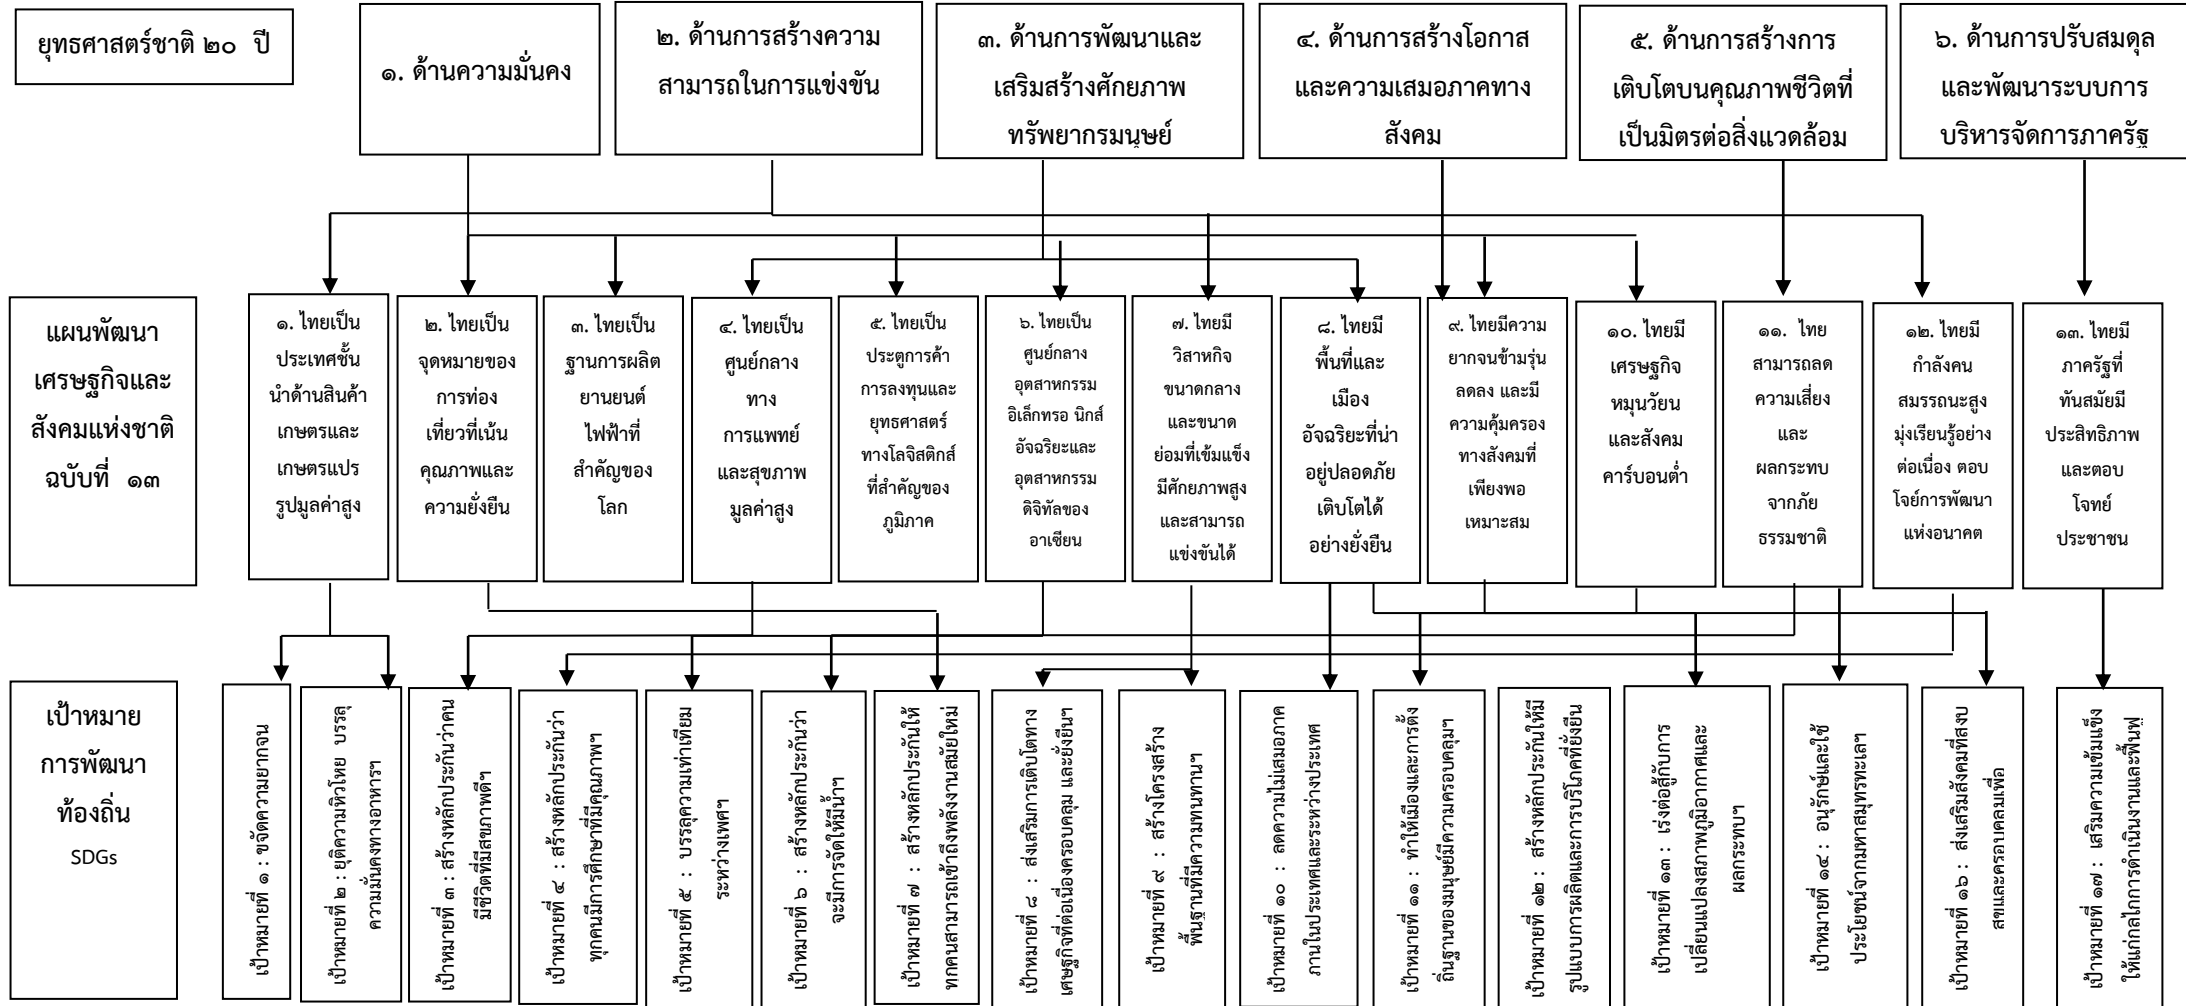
ยุทธศาสตร์ชาติ ๒๐ ปี

๑. ด้านความมั่นคง

๒. ด้านการสร้างความสามารถในการแข่งขัน

๓. ด้านการพัฒนาและเสริมสร้างศักยภาพทรัพยากรมนุษย์

๔. ด้านการสร้างโอกาสและความเสมอภาคทางสังคม

๕. ด้านการสร้างการเติบโตบนคุณภาพชีวิตที่เป็นมิตรต่อสิ่งแวดล้อม

๖. ด้านการปรับสมดุลและพัฒนาระบบการบริหารจัดการภาครัฐ

แผนพัฒนาเศรษฐกิจและสังคมแห่งชาติ ฉบับที่ ๑๓

๑. ไทยเป็นประเทศชั้นนำด้านสินค้าเกษตรและเกษตรแปรรูปมูลค่าสูง

๒. ไทยเป็นจุดหมายของการท่องเที่ยวที่เน้นคุณภาพและความยั่งยืน

๓. ไทยเป็นฐานการผลิตยานยนต์ไฟฟ้าที่สำคัญของโลก

๔. ไทยเป็นศูนย์กลางทางการแพทย์และสุขภาพมูลค่าสูง

๕. ไทยเป็นประตูการค้า การลงทุนและยุทธศาสตร์ทางโลจิสติกส์ที่สำคัญของภูมิภาค

๖. ไทยเป็นศูนย์กลางอุตสาหกรรมอิเล็กทรอ นิกส์อัจฉริยะและอุตสาหกรรมดิจิทัลของอาเซียน

๗. ไทยมีวิสาหกิจขนาดกลางและขนาดย่อมที่เข้มแข็ง มีศักยภาพสูง และสามารถแข่งขันได้

๘. ไทยมีพื้นที่และเมืองอัจฉริยะที่น่าอยู่ปลอดภัย เติบโตได้อย่างยั่งยืน

๙. ไทยมีความยากจนข้ามรุ่นลดลง และมีความคุ้มครองทางสังคมที่เพียงพอเหมาะสม

๑๐. ไทยมีเศรษฐกิจหมุนเวียนและสังคมคาร์บอนต่ำ

๑๑. ไทยสามารถลดความเสี่ยงและผลกระทบจากภัยธรรมชาติ

๑๒. ไทยมีกำลังคนสมรรถนะสูง มุ่งเรียนรู้อย่างต่อเนื่อง ตอบโจย์การพัฒนาแห่งอนาคต

๑๓. ไทยมีภาครัฐที่ทันสมัยมีประสิทธิภาพ และตอบโจทย์ประชาชน

เป้าหมายการพัฒนาท้องถิ่น SDGs

เป้าหมายที่ ๑ : ขจัดความยากจน

เป้าหมายที่ ๒ : ยุติความหิวโหย บรรลุความมั่นคงทางอาหารฯ

เป้าหมายที่ ๓ : สร้างหลักประกันว่าคนมีชีวิตที่มีสุขภาพดีฯ

เป้าหมายที่ ๔ : สร้างหลักประกันว่าทุกคนมีการศึกษาที่มีคุณภาพฯ

เป้าหมายที่ ๕ : บรรลุความเท่าเทียมระหว่างเพศฯ

เป้าหมายที่ ๖ : สร้างหลักประกันว่าจะมีการจัดให้มีน้ำฯ

เป้าหมายที่ ๗ : สร้างหลักประกันให้ทุกคนสามารถเข้าถึงพลังงานสมัยใหม่

เป้าหมายที่ ๘ : ส่งเสริมการเติบโตทางเศรษฐกิจที่ต่อเนื่องครอบคลุม และยั่งยืนฯ

เป้าหมายที่ ๙ : สร้างโครงสร้างพื้นฐานที่มีความทนทานฯ

เป้าหมายที่ ๑๐ : ลดความไม่เสมอภาคภายในประเทศและระหว่างประเทศ

เป้าหมายที่ ๑๑ : ทำให้เมืองและการตั้งถิ่นฐานของมนุษย์มีความครอบคลุมฯ

เป้าหมายที่ ๑๒ : สร้างหลักประกันให้มีรูปแบบการผลิตและการบริโภคที่ยั่งยืน

เป้าหมายที่ ๑๓ : เร่งต่อสู้กับการเปลี่ยนแปลงสภาพภูมิอากาศและผลกระทบฯ

เป้าหมายที่ ๑๔ : อนุรักษ์และใช้ประโยชน์จากมหาสมุทรทะเลฯ

เป้าหมายที่ ๑๖ : ส่งเสริมสังคมที่สงบสุขและครอบคลุมเพื่อ

เป้าหมายที่ ๑๗ : เสริมความเข้มแข็งให้แก่กลไกการดำเนินงานและฟื้นฟู